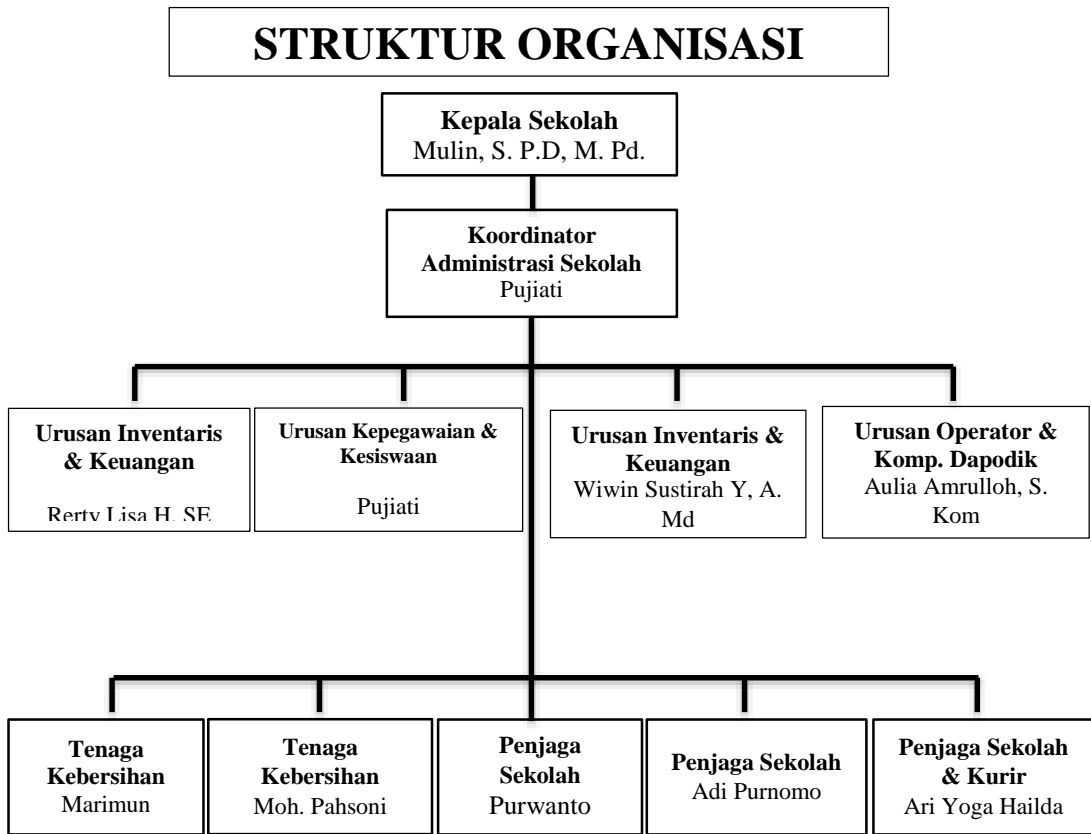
STRUKTUR ORGANISASI

Kepala Sekolah
Mulin, S. P.D, M. Pd.

Koordinator Administrasi Sekolah
Pujiati

Urusan Inventaris & Keuangan
Rerty Lisa H. SE

Urusan Kepegawaian & Kesiswaan
Pujiati

Urusan Inventaris & Keuangan
Wiwin Sustirah Y, A. Md

Urusan Operator & Komp. Dapodik
Aulia Amrulloh, S. Kom

Tenaga Kebersihan
Marimun

Tenaga Kebersihan
Moh. Pahsoni

Penjaga Sekolah
Purwanto

Penjaga Sekolah
Adi Purnomo

Penjaga Sekolah & Kurir
Ari Yoga Hailda